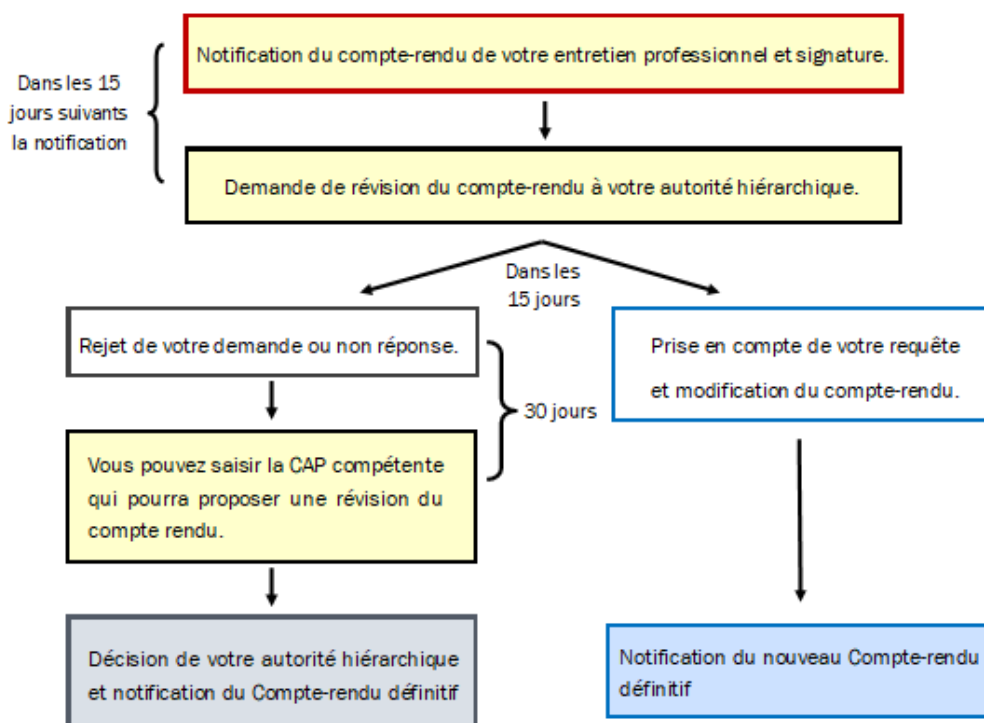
Dans les 15 jours suivants la notification

Notification du compte-rendu de votre entretien professionnel et signature.

Demande de révision du compte-rendu à votre autorité hiérarchique.

Dans les 15 jours

Rejet de votre demande ou non réponse.

30 jours

Vous pouvez saisir la CAP compétente qui pourra proposer une révision du compte rendu.

Décision de votre autorité hiérarchique et notification du Compte-rendu définitif

Prise en compte de votre requête et modification du compte-rendu.

Notification du nouveau Compte-rendu définitif